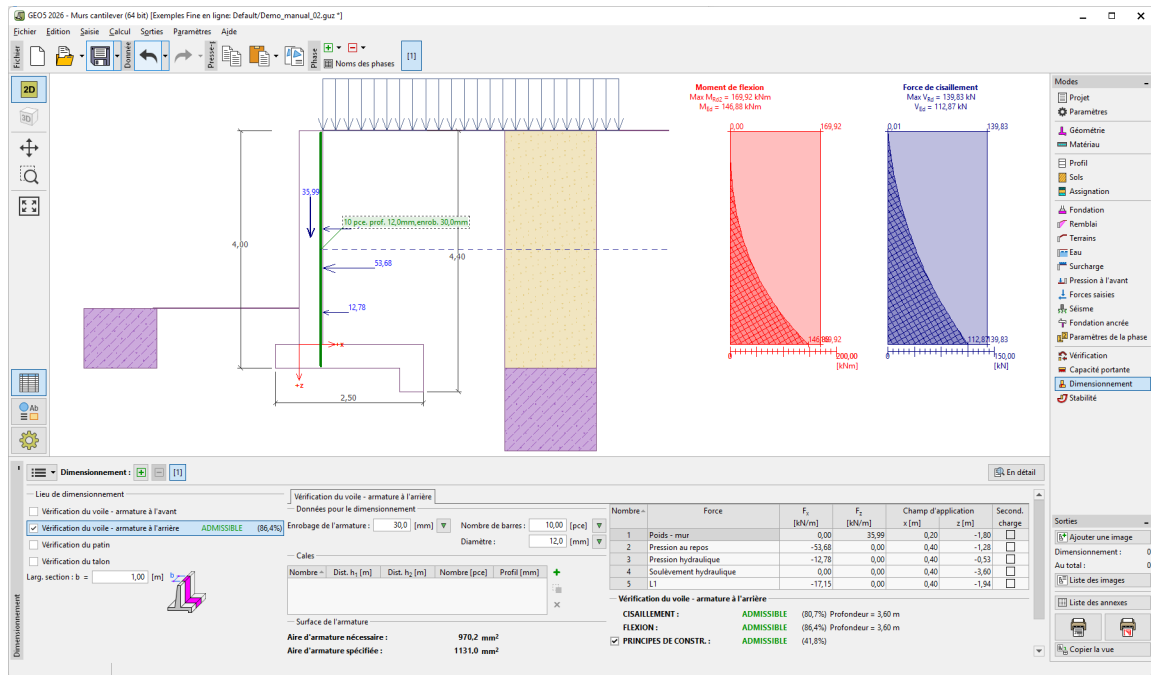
GEO5 2026 - Murs cantilever (64 bit) [Exemples Fine en ligne: Default/Demo_manual_02.guz *]

Fichier Edition Saisie Calcul Sorties Paramètres Aide

Fichier Donnée Presse-p Phase Noms des phases [1]

2D 3D

Moment de flexion
Max $M_{Ed2}$ = 169,92 kNm
$M_{Ed}$ = 146,88 kNm

Force de cisaillement
Max $V_{Ed}$ = 139,83 kN
$V_{Ed}$ = 112,87 kN

0,00 169,92
0,01 139,83
35,99
10 pce. prof. 12,0mm,enrob. 30,0mm
4,00
4,40
53,68
12,78
+x
+z
2,50
146,88 169,92
112,87 139,83
0 200,00 [kNm]
0 150,00 [kN]

Modes
Projet
Paramètres
Géométrie
Matériau
Profil
Sols
Assignation
Fondation
Remblai
Terrains
Eau
Surcharge
Pression à l'avant
Forces saisies
Séisme
Fondation ancrée
Paramètres de la phase
Vérification
Capacité portante
Dimensionnement
Stabilité

Dimensionnement : [1]
En détail

Lieu de dimensionnement
Vérification du voile - armature à l'avant
Vérification du voile - armature à l'arrière ADMISSIBLE (86,4%)
Vérification du patin
Vérification du talon
Larg. section : b = 1,00 [m]

Vérification du voile - armature à l'arrière
Données pour le dimensionnement
Enrobage de l'armature : 30,0 [mm]
Nombre de barres : 10,00 [pce]
Diamètre : 12,0 [mm]
Cales
| Nombre | Dist. h1 [m] | Dist. h2 [m] | Nombre [pce] | Profil [mm] |
|---|---|---|---|---|

Surface de l'armature
Aire d'armature nécessaire : 970,2 mm²
Aire d'armature spécifiée : 1131,0 mm²

| Nombre | Force | $F_x$ [kN/m] | $F_z$ [kN/m] | x [m] | z [m] | Second. charge |
|---|---|---|---|---|---|---|
| 1 | Poids - mur | 0,00 | 35,99 | 0,20 | -1,80 | |
| 2 | Pression au repos | -53,68 | 0,00 | 0,40 | -1,28 | |
| 3 | Pression hydraulique | -12,78 | 0,00 | 0,40 | -0,53 | |
| 4 | Soulèvement hydraulique | 0,00 | 0,00 | 0,40 | -3,60 | |
| 5 | L1 | -17,15 | 0,00 | 0,40 | -1,94 | |

Vérification du voile - armature à l'arrière
CISAILLEMENT : ADMISSIBLE (80,7%) Profondeur = 3,60 m
FLEXION : ADMISSIBLE (86,4%) Profondeur = 3,60 m
PRINCIPES DE CONSTR. : ADMISSIBLE (41,8%)

Sorties
Ajouter une image
Dimensionnement : 0
Au total : 0
Liste des images
Liste des annexes
Copier la vue

Dimensionnement